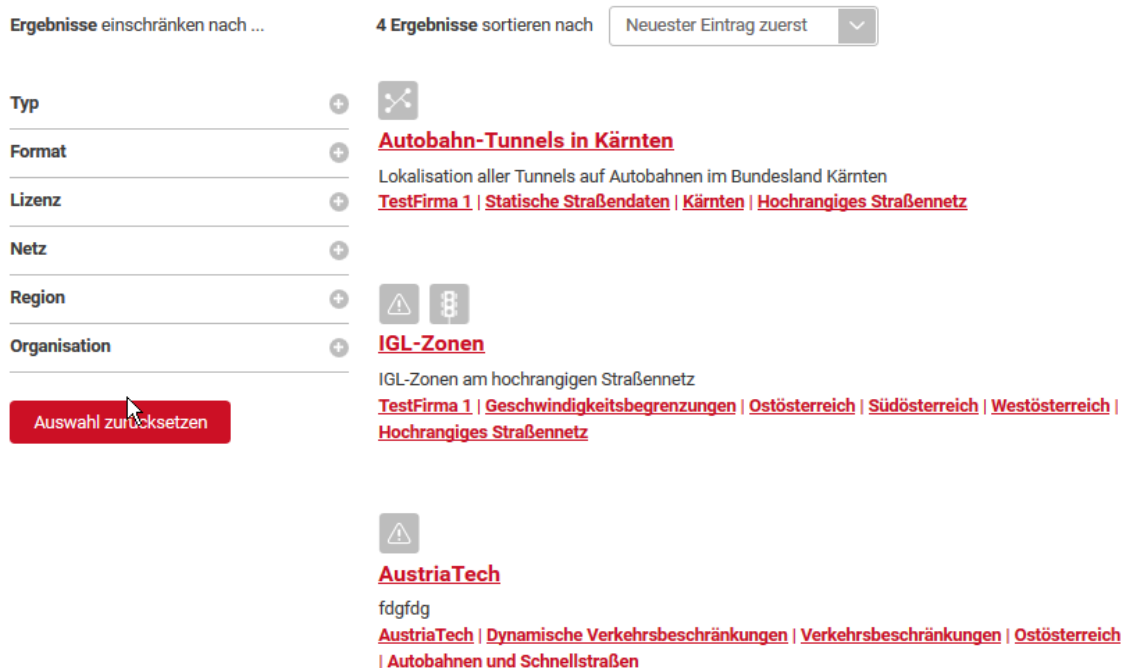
**Ergebnisse** einschränken nach ...

Typ

Format

Lizenz

Netz

Region

Organisation

Auswahl zur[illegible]cksetzen

**4 Ergebnisse** sortieren nach

Neuester Eintrag zuerst

Autobahn-Tunnels in Kärnten

Lokalisation aller Tunnels auf Autobahnen im Bundesland Kärnten

TestFirma 1 | Statische Straßendaten | Kärnten | Hochrangiges Straßennetz

IGL-Zonen

IGL-Zonen am hochrangigen Straßennetz

TestFirma 1 | Geschwindigkeitsbegrenzungen | Ostösterreich | Südösterreich | Westösterreich | Hochrangiges Straßennetz

AustriaTech

fdgfdg

AustriaTech | Dynamische Verkehrsbeschränkungen | Verkehrsbeschränkungen | Ostösterreich | Autobahnen und Schnellstraßen